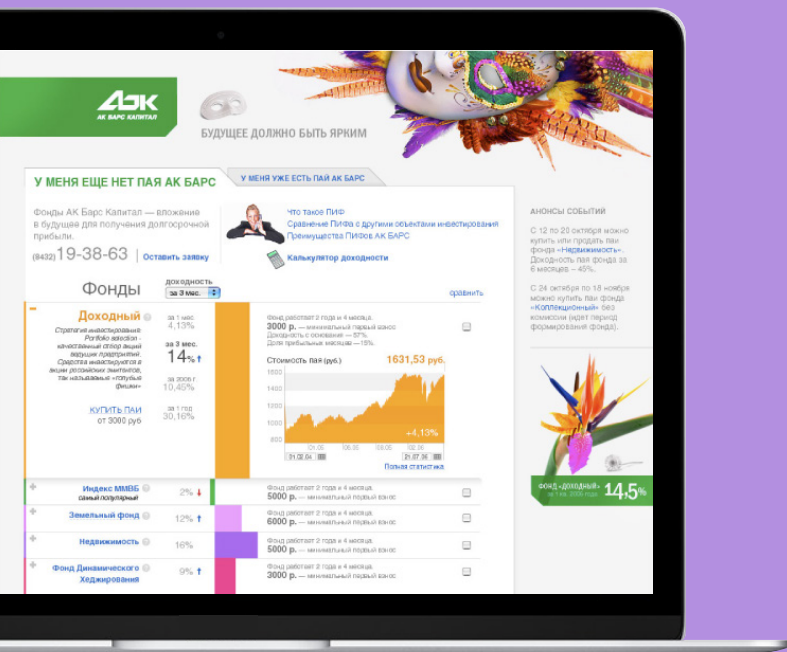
АБК
АК БАРС КАПИТАЛ

БУДУЩЕЕ ДОЛЖНО БЫТЬ ЯРКИМ

У МЕНЯ ЕЩЕ НЕТ ПАЯ АК БАРС

У МЕНЯ УЖЕ ЕСТЬ ПАЙ АК БАРС

Фонды АК Барс Капитал — вложение в будущее для получения долгосрочной прибыли.

(8432) 19-38-63 | Оставить заявку

Что такое ПИФ
Сравнение ПИФа с другими объектами инвестирования
Преимущества ПИФов АК БАРС

Калькулятор доходности

АНОНСЫ СОБЫТИЙ

С 12 по 20 октября можно купить или продать паи фонда «Недвижимость». Доходность пая фонда за 6 месяцев — 45%.

С 24 октября по 18 ноября можно купить паи фонда «Коллекционный» без комиссии (идет период формирования фонда).

Фонды

доходность
за 3 мес.

сравнить

Доходный

Стратегия инвестирования Portfolio selection - качественный отбор акций ведущих предприятий. Средства инвестируются в акции российских эмитентов, так называемые «голубые фишки»

КУПИТЬ ПАИ
от 3000 руб

за 1 мес. 4,13%
за 3 мес. 14%
за 2006 г 10,45%
за 1 год 30,16%

Фонд работает 2 года и 4 месяца.
3000 р. — минимальный первый взнос
Доходность с основания — 57%
Доля прибыльных месяцев — 15%

Стоимость пая (руб.) 1631,53 руб.

1600
1400
1200
1000
800

+4,13%

01.02.04
21.07.06

Полная статистика

Индекс ММВБ
самый популярный
2%
Фонд работает 2 года и 4 месяца.
5000 р. — минимальный первый взнос

Земельный фонд
12%
Фонд работает 2 года и 4 месяца.
6000 р. — минимальный первый взнос

Недвижимость
16%
Фонд работает 2 года и 4 месяца.
5000 р. — минимальный первый взнос

Фонд Динамического Хеджирования
9%
Фонд работает 2 года и 4 месяца.
3000 р. — минимальный первый взнос

ФОНД «ДОХОДНЫЙ»
14,5%